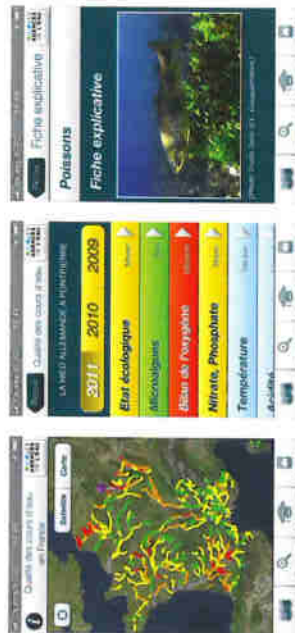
Qualité des cours d'eau en France

Satellite
Carte

Qualité des cours d'eau

LA NIED ALLEMANDE A PONTPIERRE

2011
2010
2009

Etat écologique
Microalgues
Bilan de l'oxygène
Nitrate, Phosphate
Température

Fiche explicative

Poissons

Fiche explicative